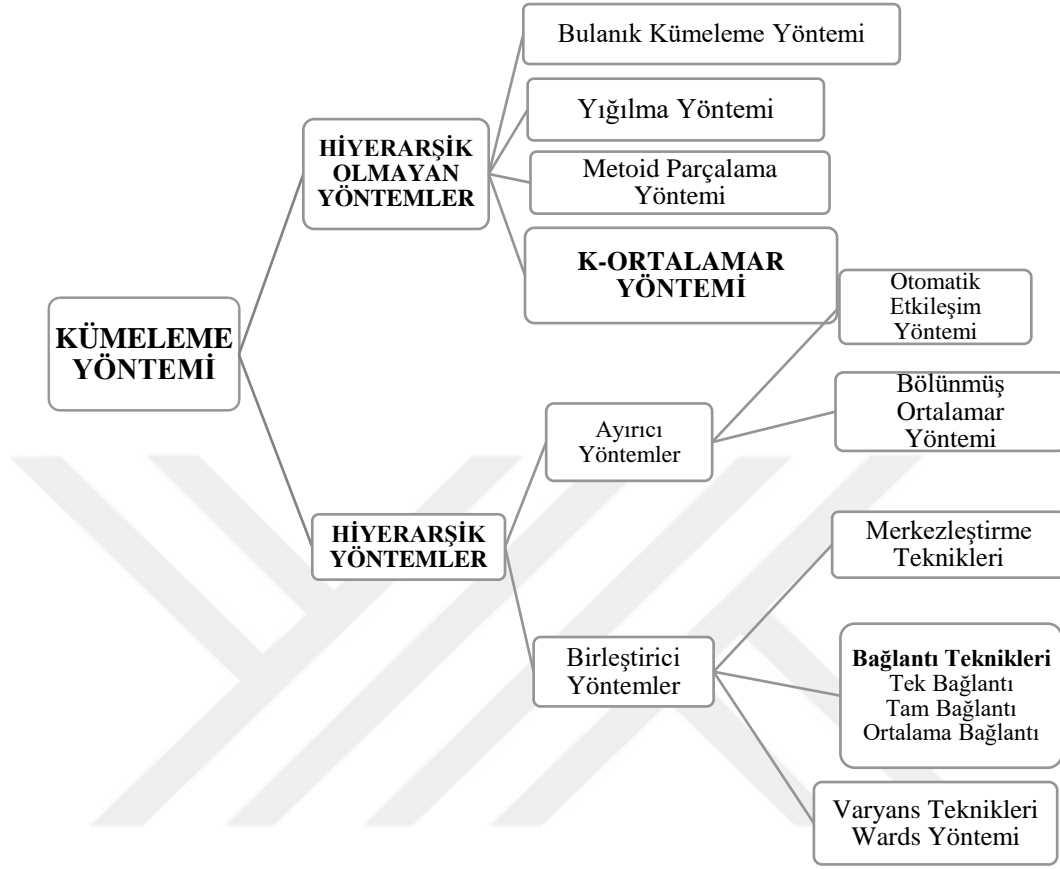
KÜMELEME YÖNTEMİ

HİYERARŞİK OLMAYAN YÖNTEMLER

Bulanık Kümeleme Yöntemi

Yığılma Yöntemi

Metoid Parçalama Yöntemi

K-ORTALAMAR YÖNTEMİ

HİYERARŞİK YÖNTEMLER

Ayırıcı Yöntemler

Otomatik Etkileşim Yöntemi

Bölünmüş Ortalamar Yöntemi

Birleştirici Yöntemler

Merkezleştirme Teknikleri

Bağlantı Teknikleri
Tek Bağlantı
Tam Bağlantı
Ortalama Bağlantı

Varyans Teknikleri
Wards Yöntemi